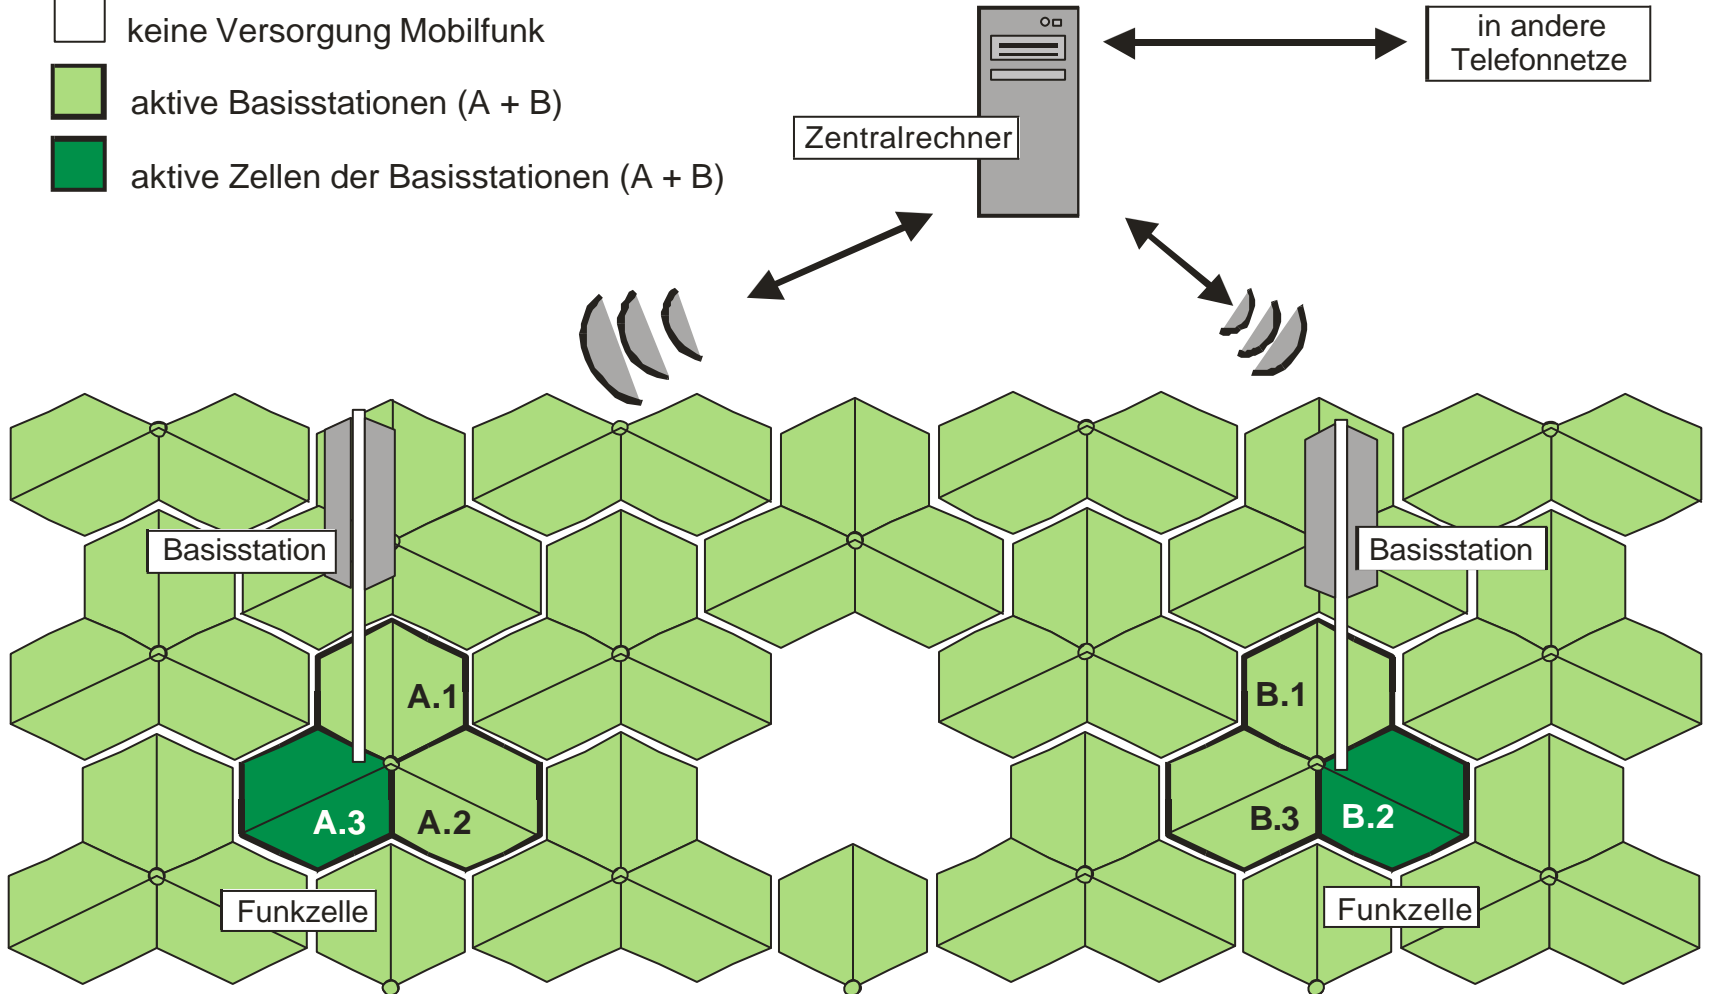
keine Versorgung Mobilfunk

aktive Basisstationen (A + B)

aktive Zellen der Basisstationen (A + B)

Zentralrechner

in andere Telefonnetze

Basisstation

Basisstation

A.1

A.3

A.2

B.1

B.3

B.2

Funkzelle

Funkzelle